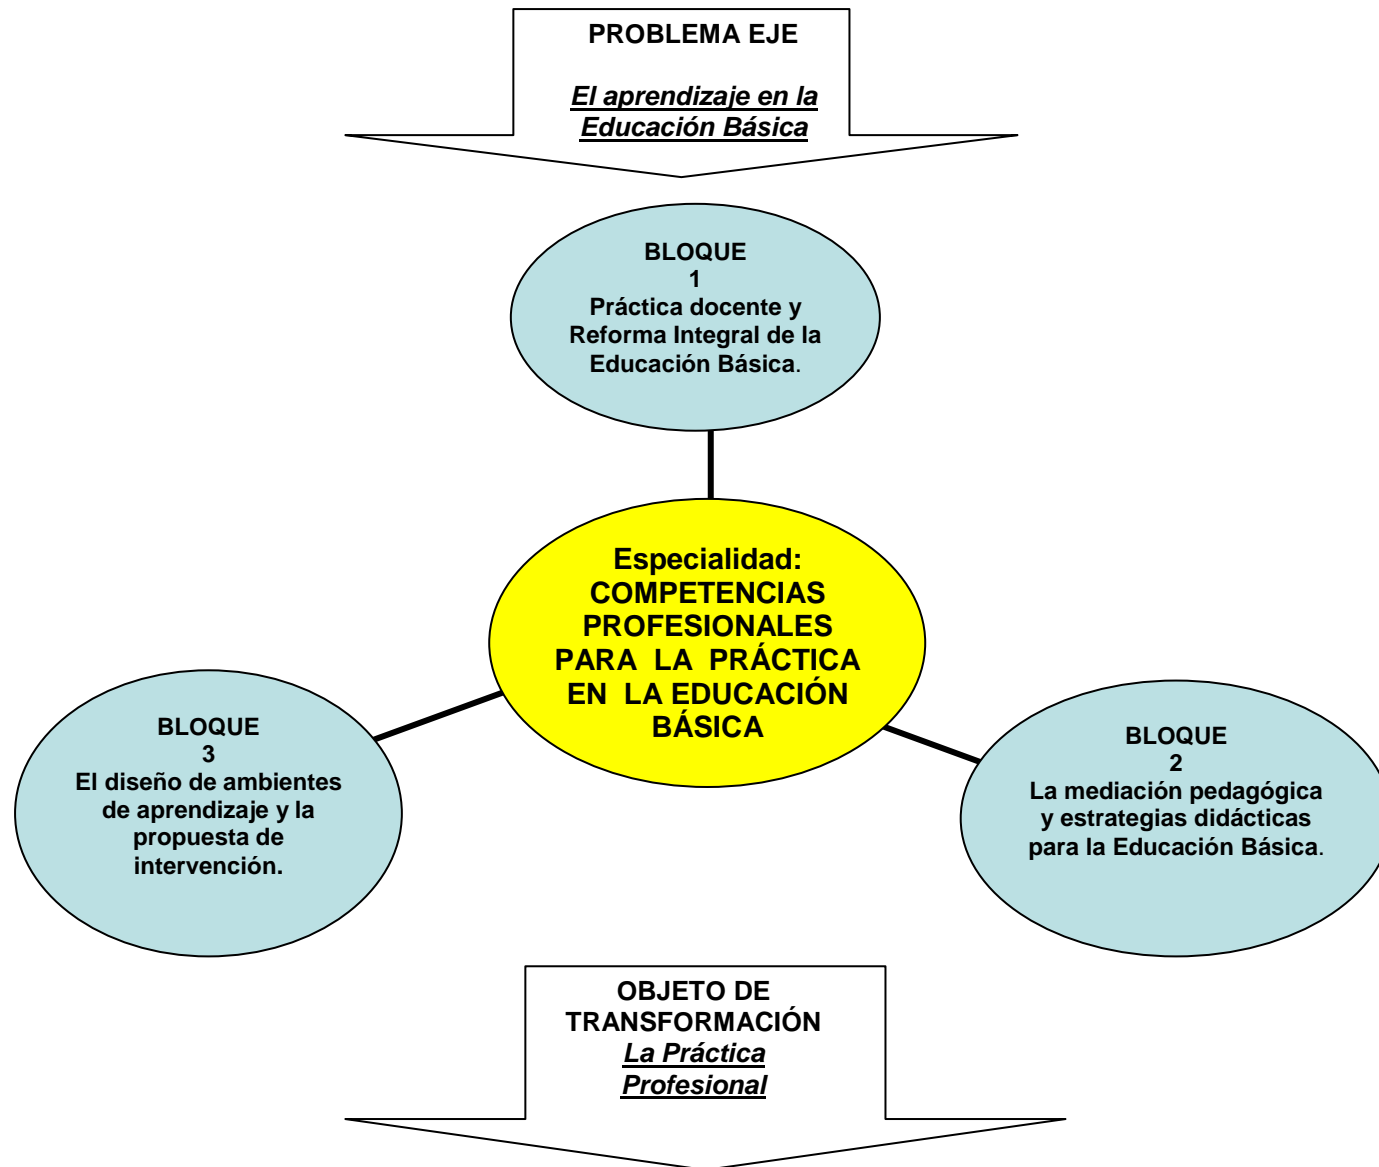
PROBLEMA EJE

El aprendizaje en la Educación Básica

BLOQUE
1
Práctica docente y Reforma Integral de la Educación Básica.

Especialidad:
COMPETENCIAS PROFESIONALES PARA LA PRÁCTICA EN LA EDUCACIÓN BÁSICA

BLOQUE
3
El diseño de ambientes de aprendizaje y la propuesta de intervención.

BLOQUE
2
La mediación pedagógica y estrategias didácticas para la Educación Básica.

OBJETO DE TRANSFORMACIÓN
La Práctica Profesional